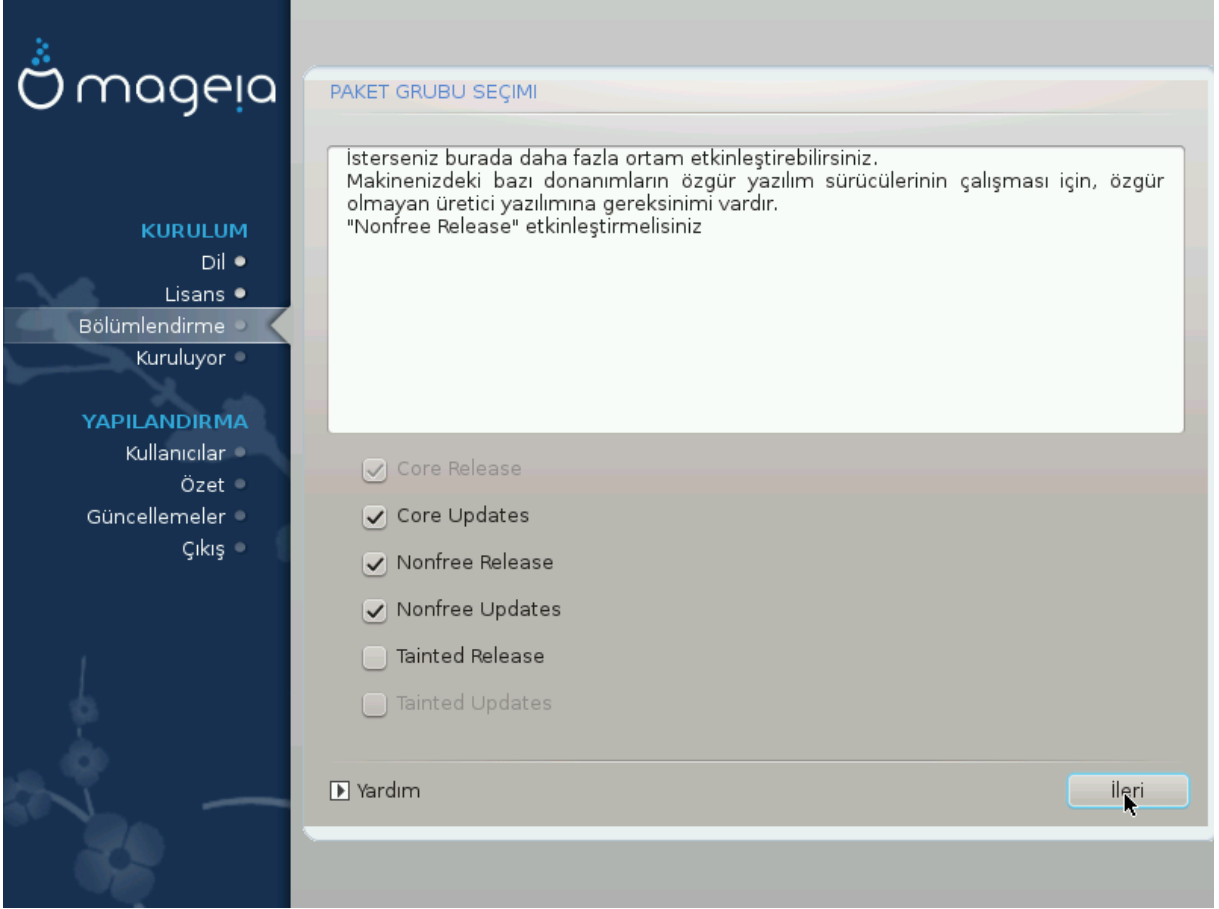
mageia

KURULUM
Dil
Lisans
Bölümlendirme
Kuruluyor

YAPILANDIRMA
Kullanıcılar
Özet
Güncellemeler
Çıkış

PAKET GRUBU SEÇIMI

İsterseniz burada daha fazla ortam etkinleştirebilirsiniz.
Makinenizdeki bazı donanımların özgür yazılım sürücülerinin çalışması için, özgür olmayan üretici yazılımına gereksinimi vardır.
"Nonfree Release" etkinleştirmelisiniz

Core Release
Core Updates
Nonfree Release
Nonfree Updates
Tainted Release
Tainted Updates

Yardım

İleri